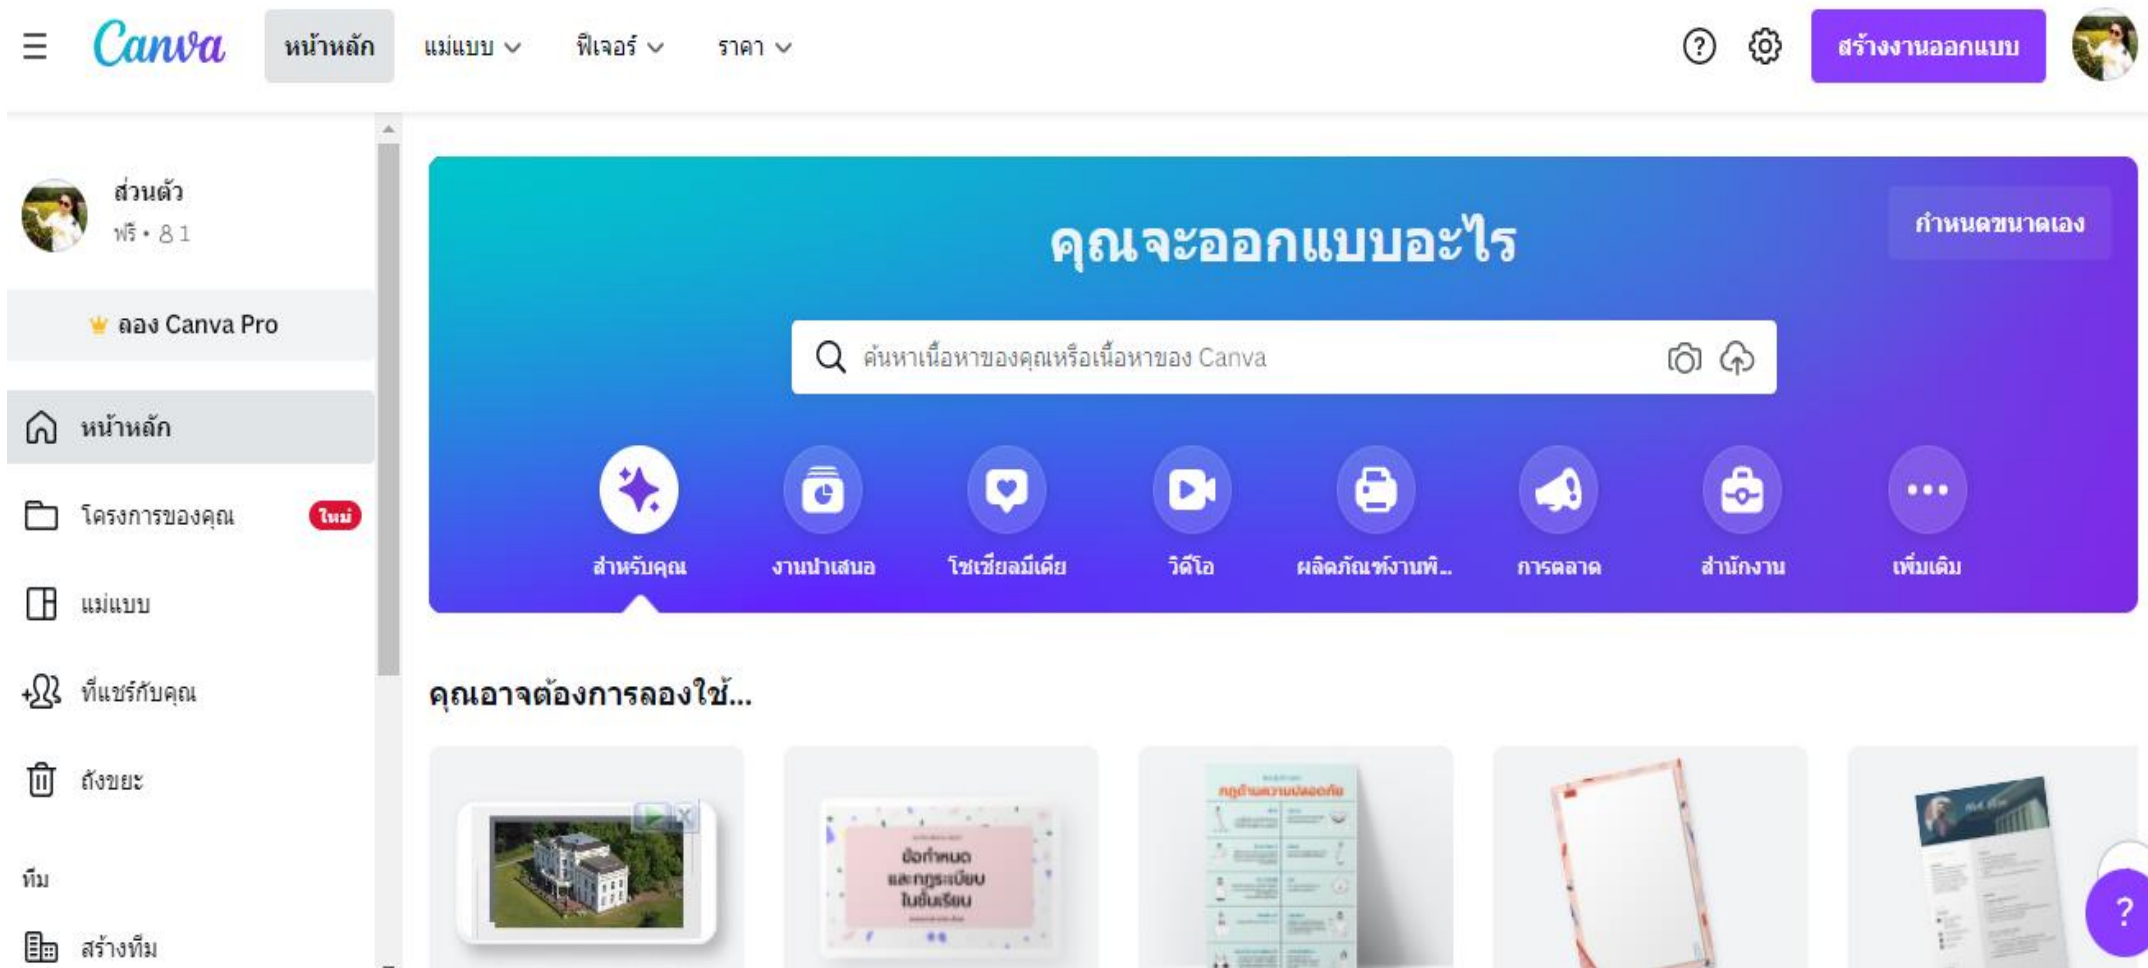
Canva หน้าหลัก แม่แบบ ฟีเจอร์ ราคา

สร้างงานออกแบบ

ส่วนตัว
ฟรี • 1

ลอง Canva Pro

หน้าหลัก

โครงการของคุณ ใหม่

แม่แบบ

ที่แชร์กับคุณ

ถังขยะ

ทีม

สร้างทีม

คุณจะออกแบบอะไร

กำหนดขนาดเอง

ค้นหาเนื้อหาของคุณหรือเนื้อหาของ Canva

สำหรับคุณ งานนำเสนอ โซเชียลมีเดีย วิดีโอ ผลิตภัณฑ์งานพิ... การตลาด สำนักงาน เพิ่มเติม

คุณอาจต้องการลองใช้...

ข้อกำหนดและกฎระเบียบในชั้นเรียน

กฎด้านความปลอดภัย

?